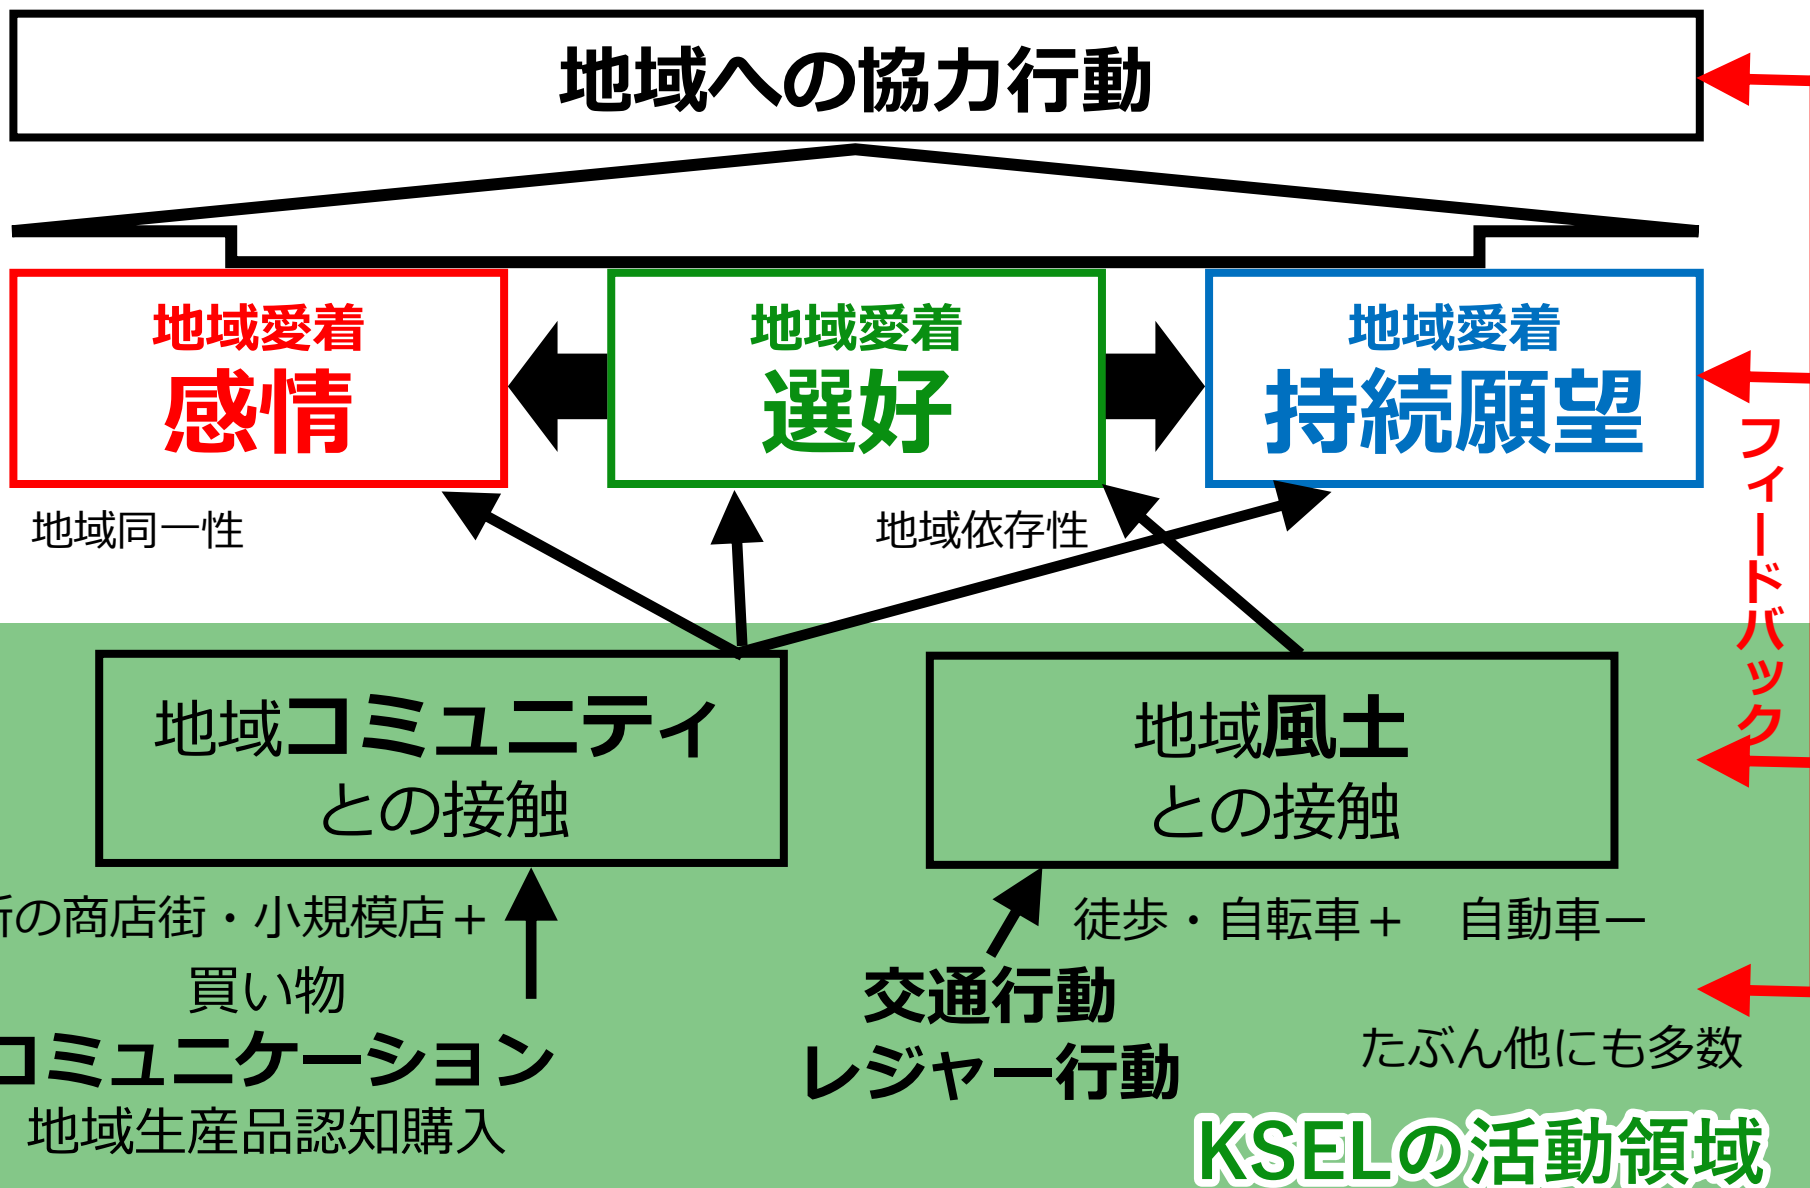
地域への協力行動

地域愛着
感情

地域愛着
選好

地域愛着
持続願望

地域同一性

地域依存性

フィードバック

地域コミュニティ
との接触

地域風土
との接触

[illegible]の商店街・小規模店＋
買い物
コミュニケーション
地域生産品認知購入

徒歩・自転車＋　自動車ー
交通行動
レジャー行動

たぶん他にも多数

KSELの活動領域